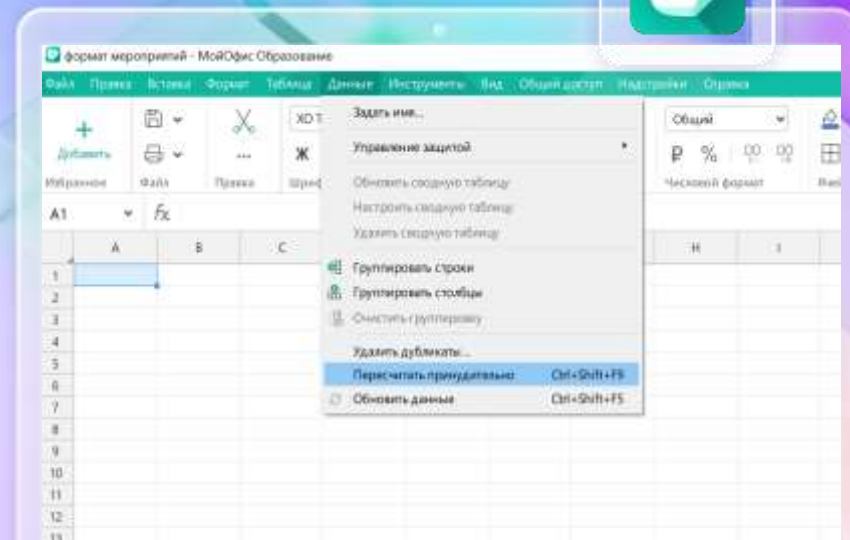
формат мероприятий - МойОфис Образование

Файл Правка Вставка Формат Таблица Данные Инструменты Вид Общий доступ Надстройки Справка

Добавить
Избранное
Файл
Правка
XO T
Ж
Шриф

Задать имя...
Управление защитой
Обновить сводную таблицу
Настроить сводную таблицу
Удалить сводную таблицу
Группировать строки
Группировать столбцы
Очистить группировку
Удалить дубликаты...
Пересчитать принудительно Ctrl+Shift+F9
Обновить данные Ctrl+Shift+F5

Общий
₽ %
Числовой формат

A1 fx

| | A | B | C | H | I |
|---|---|---|---|---|---|
| 1 | | | | | |
| 2 | | | | | |
| 3 | | | | | |
| 4 | | | | | |
| 5 | | | | | |
| 6 | | | | | |
| 7 | | | | | |
| 8 | | | | | |
| 9 | | | | | |
| 10 | | | | | |
| 11 | | | | | |
| 12 | | | | | |
| 13 | | | | | |